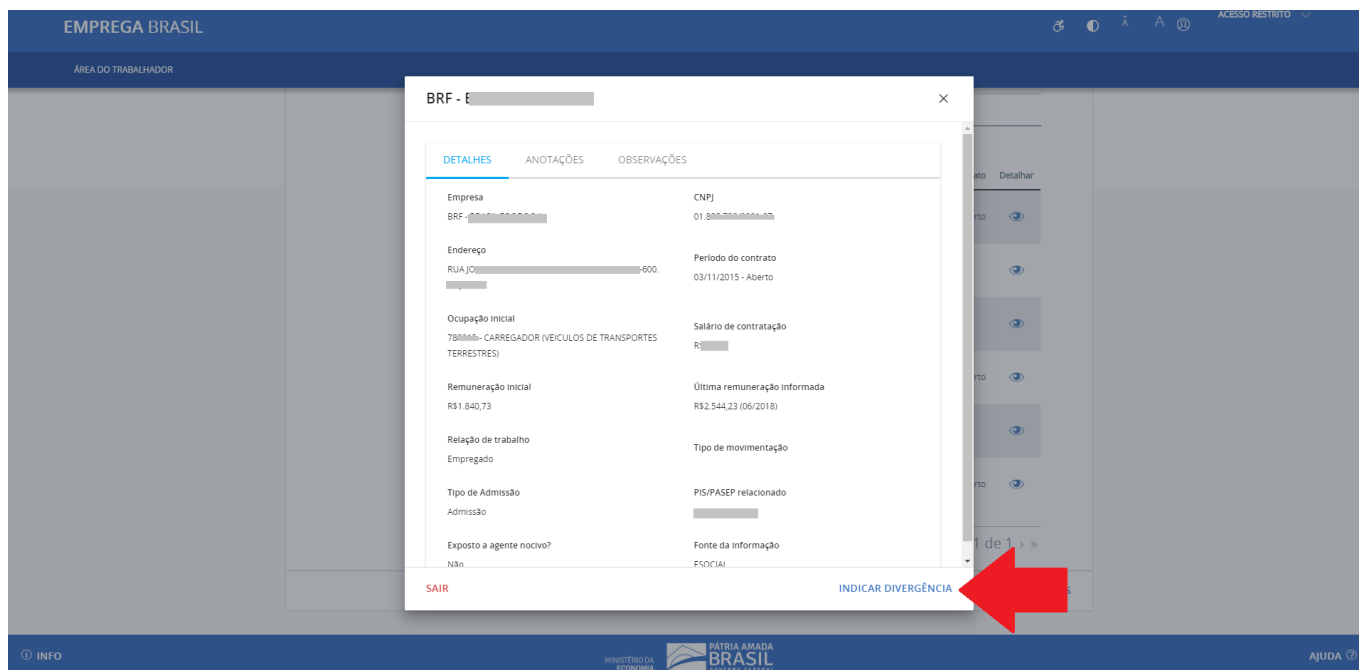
EMPREGA BRASIL

ACESSO RESTRITO

ÁREA DO TRABALHADOR

BRF - E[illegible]

×

DETALHES ANOTAÇÕES OBSERVAÇÕES

Empresa
BRF - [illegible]

CNPJ
01.8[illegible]

Endereço
RUA JO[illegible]-600.
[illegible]

Período do contrato
03/11/2015 - Aberto

Ocupação inicial
78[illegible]- CARREGADOR (VEICULOS DE TRANSPORTES TERRESTRES)

Salário de contratação
R$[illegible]

Remuneração inicial
R$1.840,73

Última remuneração informada
R$2.544,23 (06/2018)

Relação de trabalho
Empregado

Tipo de movimentação

Tipo de Admissão
Admissão

PIS/PASEP relacionado
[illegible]

Exposto a agente nocivo?
Não

Fonte da informação
ESOCIAL

SAIR

INDICAR DIVERGÊNCIA

ato Detalhar
rto
rto
rto
1 de 1 › »

ⓘ INFO

MINISTÉRIO DA ECONOMIA

PÁTRIA AMADA BRASIL

AJUDA